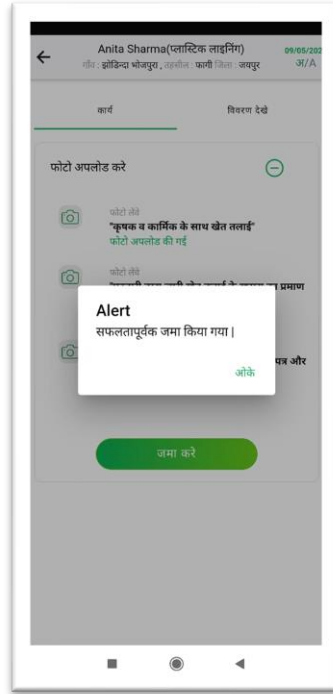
Anita Sharma(प्लास्टिक लाइनिंग)
गाँव : झोंठिन्दा भोजपुरा , तहसील : फागी जिला : जयपुर

09/05/202
अ/A

कार्य

विवरण देखे

फोटो अपलोड करे

फोटो लेवें
"कृषक व कार्मिक के साथ खेत तलाई"
फोटो अपलोड की गई

फोटो लेवें
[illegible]

Alert
सफलतापूर्वक जमा किया गया |
ओके

पत्र और

जमा करे